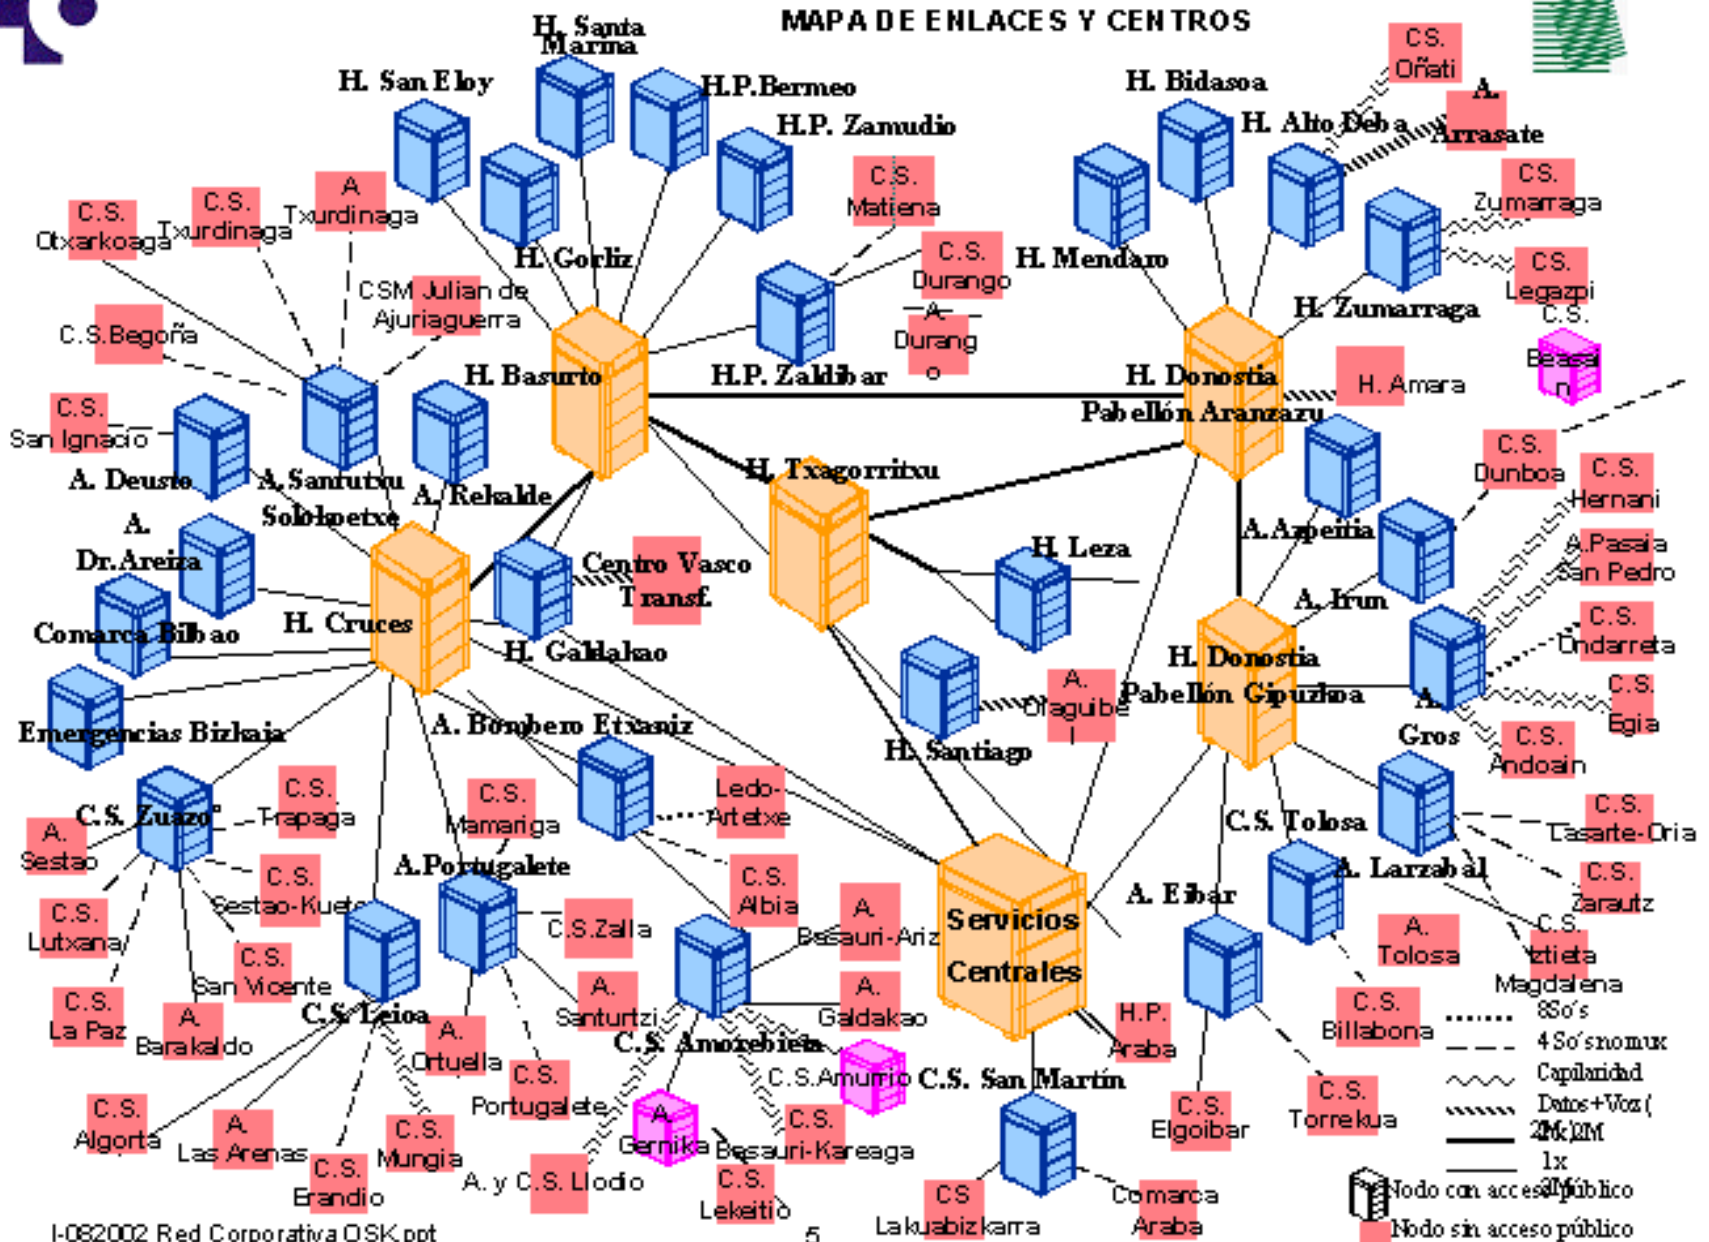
MAPA DE ENLACES Y CENTROS

H. Santa Marina
H. San Eloy
H.P.Bermeo
H.P. Zamudio
C.S. Matiena
C.S. Durango
A. Durango
H. Gorliz
H. Basurto
H.P. Zaldibar
C.S. Otxarkoaga
C.S. Txurdinaga
A. Txurdinaga
CSM Julian de Ajuriaguerra
C.S.Begoña
C.S. San Ignacio
A. Deusto
A.Santutxu Solokoetxe
A. Rekalde
A. Dr.Areiza
Comarca Bilbao
H. Cruces
Centro Vasco Transf.
H. Galdakao
Emergencias Bizkaia
A. Bombero Etxaniz
C.S. Zuazo
C.S. Trapaga
A. Sestao
C.S. Sestao-Kueto
C.S. Lutxana
C.S. San Vicente
C.S. La Paz
A. Barakaldo
C.S. Leioa
A.Portugalete
C.S. Mamariga
Ledo-Artetxe
C.S. Albia
A. Basauri-Ariz
C.S.Zalla
A. Santurtzi
A. Galdakao
A. Ortuella
C.S. Amorebieta
C.S. Portugalete
C.S.Amurrio
C.S. Algorta
A. Las Arenas
C.S. Erandio
C.S. Mungia
A. Gernika
C.S. Basauri-Kareaga
A. y C.S. Llodio
C.S. Lekeitio
H. Txagorritxu
H. Leza
H. Santiago
A. Olaguibel
Servicios Centrales
H.P. Araba
C.S. San Martín
CS Lakuabizkarra
Comarca Araba
H. Bidasoa
C.S. Oñati
A. Arrasate
H. Alto Deba
C.S. Zumarraga
H. Mendaro
C.S. Legazpi
H. Zumarraga
C.S. Beasain
H. Donostia Pabellón Aranzazu
H. Amara
C.S. Dunboa
C.S. Hernani
A.Azpeitia
A.Pasaia San Pedro
A. Irun
C.S. Ondarreta
H. Donostia Pabellón Gipuzkoa
C.S. Egia
A. Gros
C.S. Andoain
C.S. Tolosa
C.S. Lasarte-Oria
A. Larzabal
C.S. Zarautz
A. Eibar
A. Tolosa
C.S. Iztieta Magdalena
C.S. Billabona
C.S. Elgoibar
C.S. Torrekua
8So's
4 So's nomux
Capilaridad
Datos+Voz (
2Mx1M
1x
2M
Nodo con acceso público
Nodo sin acceso público
I-082002 Red Corporativa OSK.ppt
5